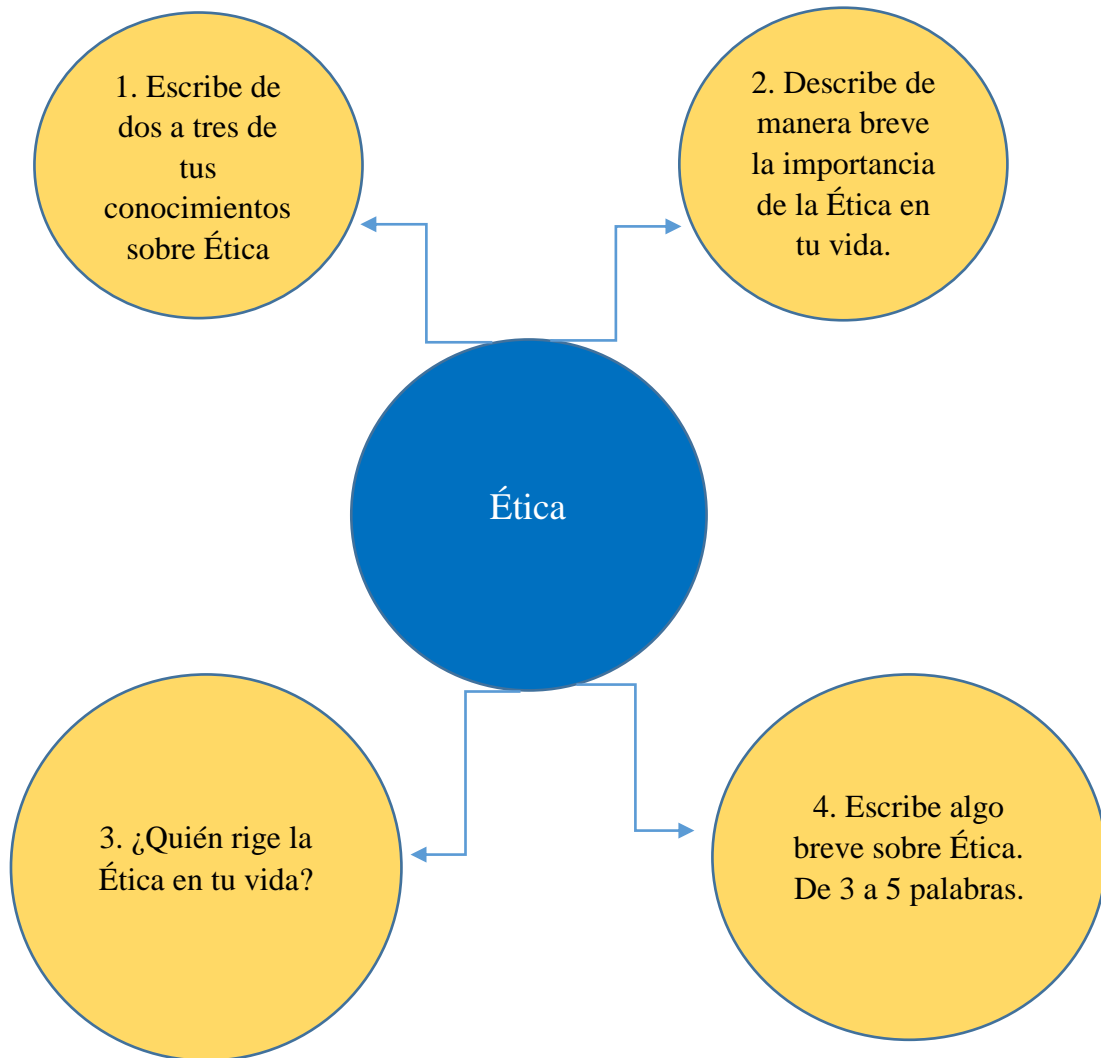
1. Escribe de dos a tres de tus conocimientos sobre Ética

2. Describe de manera breve la importancia de la Ética en tu vida.

Ética

3. ¿Quién rige la Ética en tu vida?

4. Escribe algo breve sobre Ética. De 3 a 5 palabras.